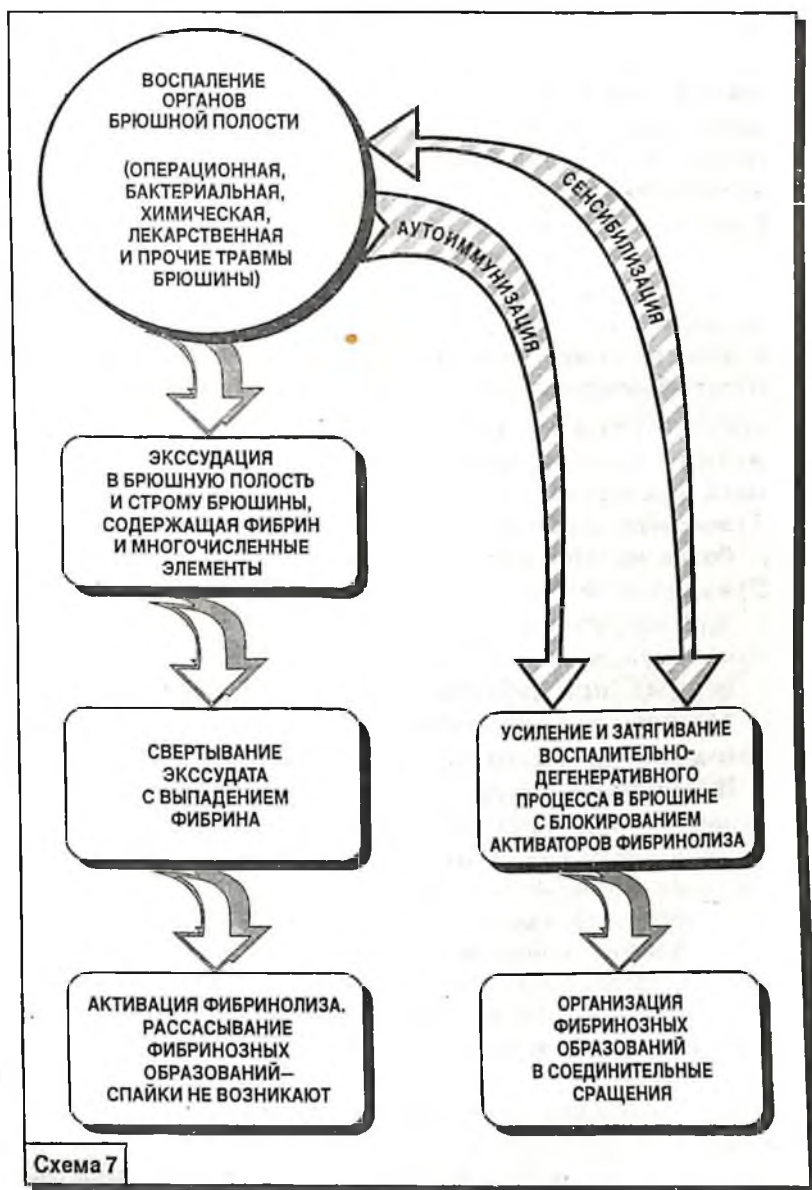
ВОСПАЛЕНИЕ ОРГАНОВ БРЮШНОЙ ПОЛОСТИ

(ОПЕРАЦИОННАЯ, БАКТЕРИАЛЬНАЯ, ХИМИЧЕСКАЯ, ЛЕКАРСТВЕННАЯ И ПРОЧИЕ ТРАВМЫ БРЮШИНЫ)

СЕНСИБИЛИЗАЦИЯ

АУТОИММУНИЗАЦИЯ

ЭКССУДАЦИЯ В БРЮШНУЮ ПОЛОСТЬ И СТРОМУ БРЮШИНЫ, СОДЕРЖАЩАЯ ФИБРИН И МНОГОЧИСЛЕННЫЕ ЭЛЕМЕНТЫ

СВЕРТЫВАНИЕ ЭКССУДАТА С ВЫПАДЕНИЕМ ФИБРИНА

УСИЛЕНИЕ И ЗАТЯГИВАНИЕ ВОСПАЛИТЕЛЬНО-ДЕГЕНЕРАТИВНОГО ПРОЦЕССА В БРЮШИНЕ С БЛОКИРОВАНИЕМ АКТИВАТОРОВ ФИБРИНОЛИЗА

АКТИВАЦИЯ ФИБРИНОЛИЗА. РАССАСЫВАНИЕ ФИБРИНОЗНЫХ ОБРАЗОВАНИЙ— СПАЙКИ НЕ ВОЗНИКАЮТ

ОРГАНИЗАЦИЯ ФИБРИНОЗНЫХ ОБРАЗОВАНИЙ В СОЕДИНИТЕЛЬНЫЕ СРАЩЕНИЯ

Схема 7